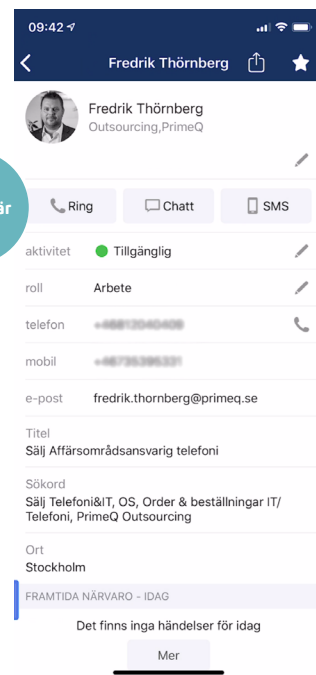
09:42

Fredrik Thörnberg

Fredrik Thörnberg
Outsourcing,PrimeQ

är

Ring
Chatt
SMS

aktivitet Tillgänglig
roll Arbete
telefon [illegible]
mobil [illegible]
e-post fredrik.thornberg@primeq.se

Titel
Sälj Affärsområdsansvarig telefoni

Sökord
Sälj Telefoni&IT, OS, Order & beställningar IT/ Telefoni, PrimeQ Outsourcing

Ort
Stockholm

FRAMTIDA NÄRVARO - IDAG

Det finns inga händelser för idag

Mer